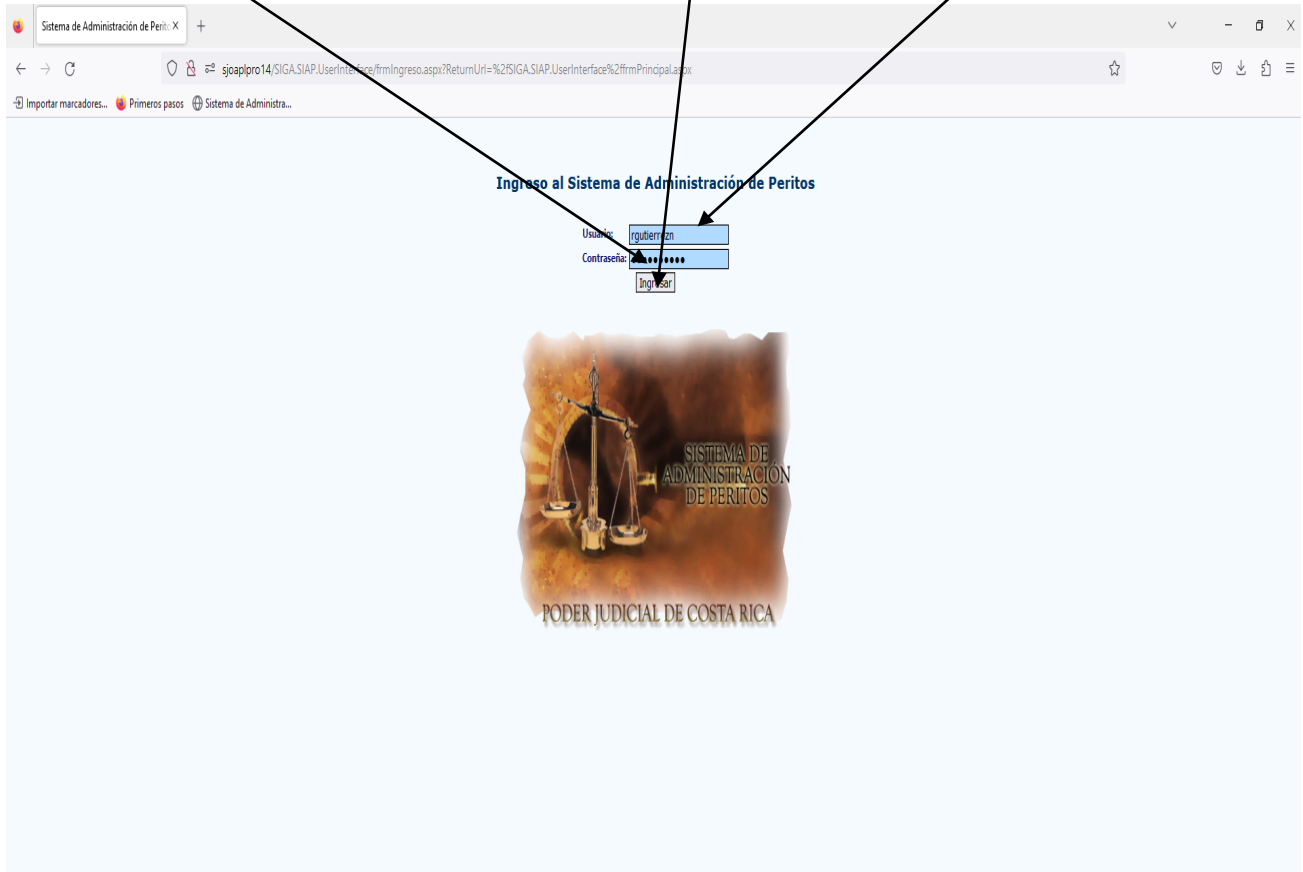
Sistema de Administración de Perito X +

sjoaplpro14/SIGA.SIAP.UserInterface/frmIngreso.aspx?ReturnUrl=%2fSIGA.SIAP.UserInterface%2ffrmPrincipal.aspx

Importar marcadores... Primeros pasos Sistema de Administra...

Ingreso al Sistema de Administración de Peritos

Usuario: rgutierrezn
Contraseña: ••••••••••
Ingresar

SISTEMA DE ADMINISTRACIÓN DE PERITOS

PODER JUDICIAL DE COSTA RICA